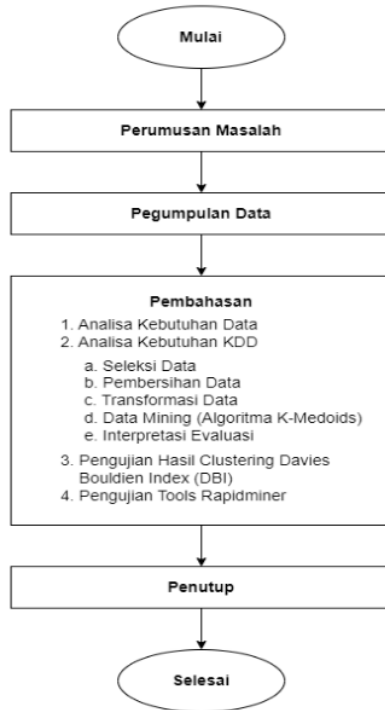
Mulai

Perumusan Masalah

Pegumpulan Data

Pembahasan

1. Analisa Kebutuhan Data
2. Analisa Kebutuhan KDD
a. Seleksi Data
b. Pembersihan Data
c. Transformasi Data
d. Data Mining (Algoritma K-Medoids)
e. Interpretasi Evaluasi
3. Pengujian Hasil Clustering Davies Bouldien Index (DBI)
4. Pengujian Tools Rapidminer

Penutup

Selesai